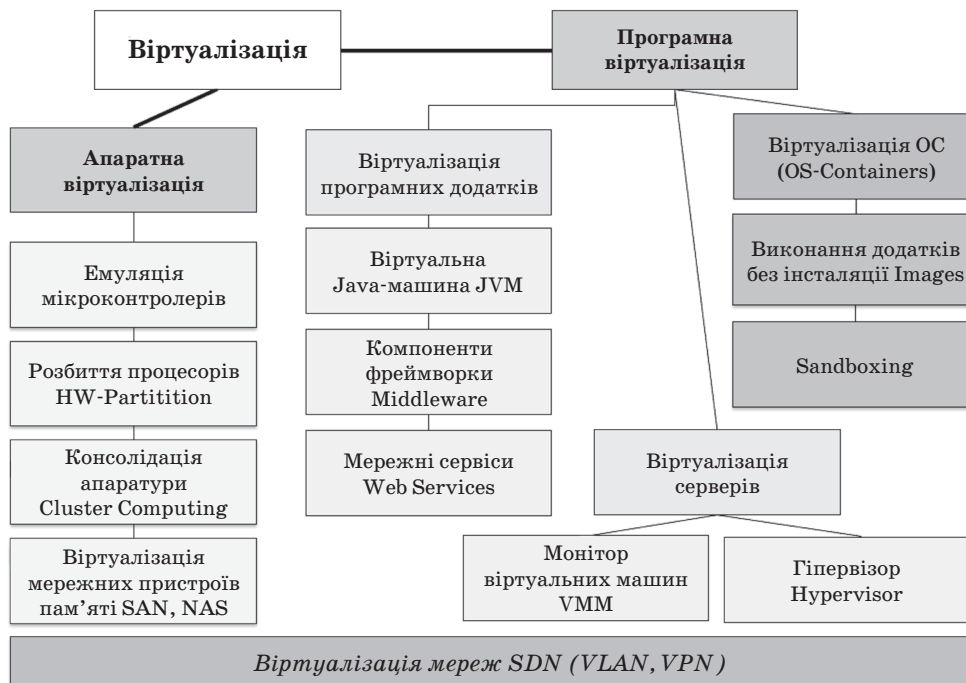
Віртуалізація

Програмна віртуалізація

Апаратна віртуалізація

Емуляція мікроконтролерів

Розбиття процесорів HW-Partitition

Консолідація апаратури Cluster Computing

Віртуалізація мережних пристроїв пам'яті SAN, NAS

Віртуалізація програмних додатків

Віртуальна Java-машина JVM

Компоненти фреймворки Middleware

Мережні сервіси Web Services

Віртуалізація ОС (OS-Containers)

Виконання додатків без інсталяції Images

Sandboxing

Віртуалізація серверів

Монітор віртуальних машин VMM

Гіпервізор Hypervisor

Віртуалізація мереж SDN (VLAN, VPN)